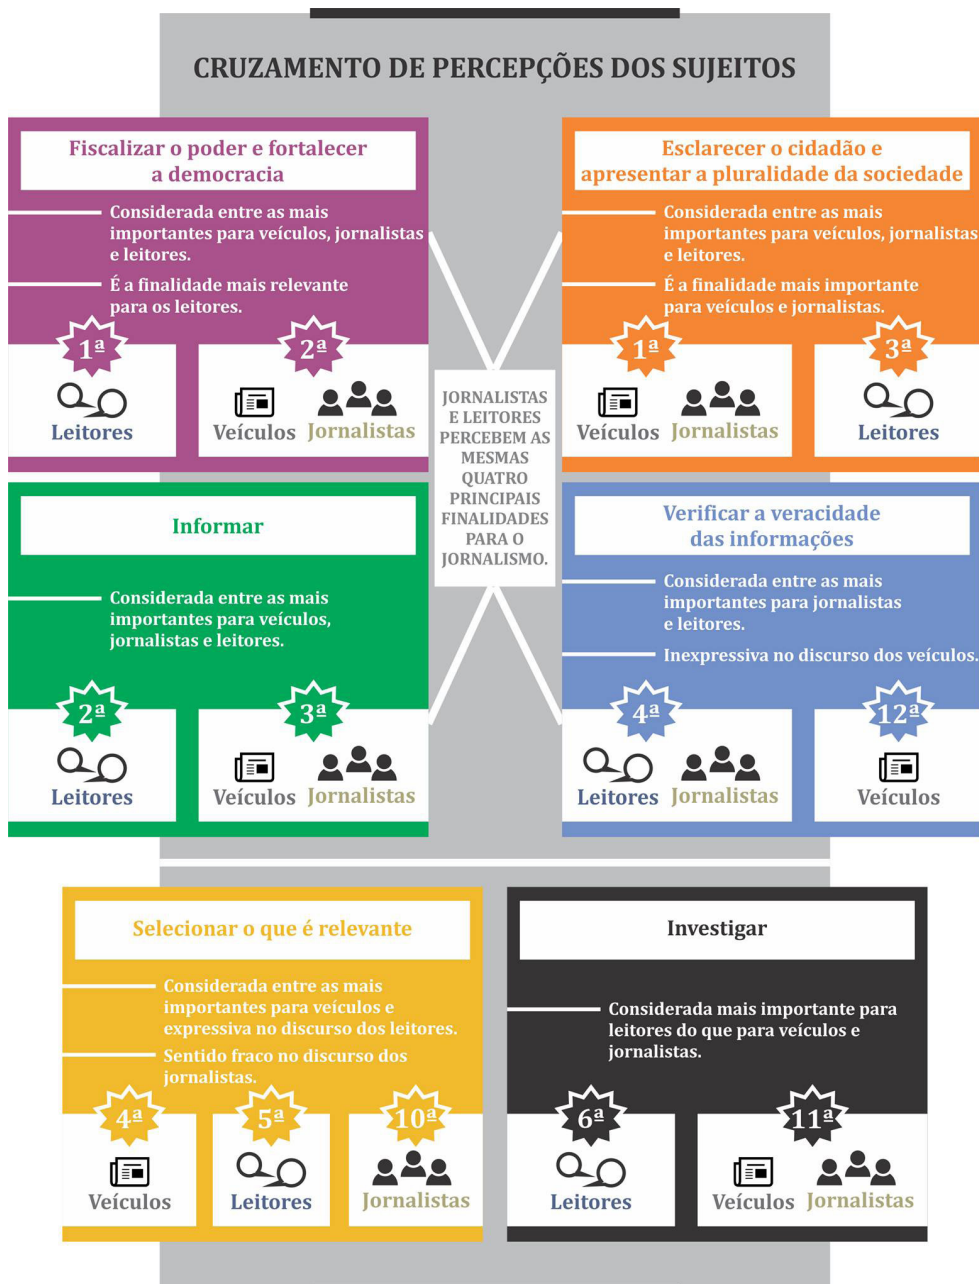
CRUZAMENTO DE PERCEPÇÕES DOS SUJEITOS

Fiscalizar o poder e fortalecer a democracia

Considerada entre as mais importantes para veículos, jornalistas e leitores.

É a finalidade mais relevante para os leitores.

1ª
Leitores

2ª
Veículos Jornalistas

Esclarecer o cidadão e apresentar a pluralidade da sociedade

Considerada entre as mais importantes para veículos, jornalistas e leitores.

É a finalidade mais importante para veículos e jornalistas.

1ª
Veículos Jornalistas

3ª
Leitores

JORNALISTAS E LEITORES PERCEBEM AS MESMAS QUATRO PRINCIPAIS FINALIDADES PARA O JORNALISMO.

Informar

Considerada entre as mais importantes para veículos, jornalistas e leitores.

2ª
Leitores

3ª
Veículos Jornalistas

Verificar a veracidade das informações

Considerada entre as mais importantes para jornalistas e leitores.

Inexpressiva no discurso dos veículos.

4ª
Leitores Jornalistas

12ª
Veículos

Selecionar o que é relevante

Considerada entre as mais importantes para veículos e expressiva no discurso dos leitores.

Sentido fraco no discurso dos jornalistas.

4ª
Veículos

5ª
Leitores

10ª
Jornalistas

Investigar

Considerada mais importante para leitores do que para veículos e jornalistas.

6ª
Leitores

11ª
Veículos Jornalistas